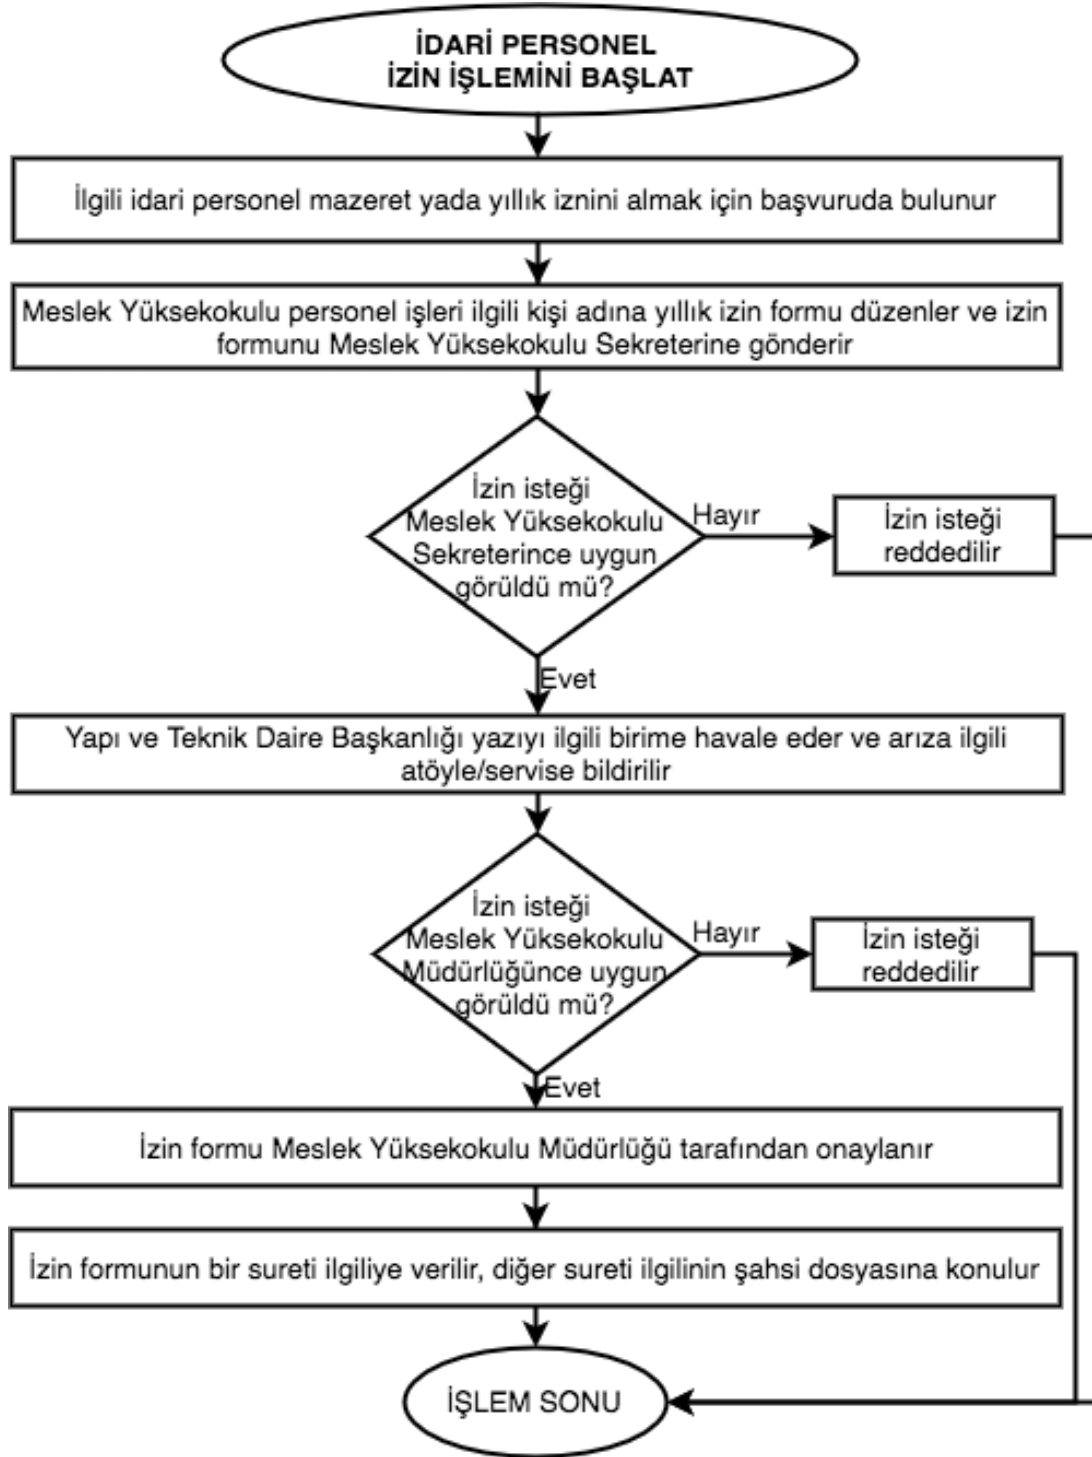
İDARİ PERSONEL
İZİN İŞLEMİNİ BAŞLAT

İlgili idari personel mazeret yada yıllık iznini almak için başvuruda bulunur

Meslek Yüksekokulu personel işleri ilgili kişi adına yıllık izin formu düzenler ve izin formunu Meslek Yüksekokulu Sekreterine gönderir

İzin isteği Meslek Yüksekokulu Sekreterince uygun görüldü mü?

Hayır

İzin isteği reddedilir

Evet

Yapı ve Teknik Daire Başkanlığı yazıyı ilgili birime havale eder ve arıza ilgili atöyle/servise bildirilir

İzin isteği Meslek Yüksekokulu Müdürlüğünce uygun görüldü mü?

Hayır

İzin isteği reddedilir

Evet

İzin formu Meslek Yüksekokulu Müdürlüğü tarafından onaylanır

İzin formunun bir sureti ilgiliye verilir, diğer sureti ilgilinin şahsi dosyasına konulur

İŞLEM SONU